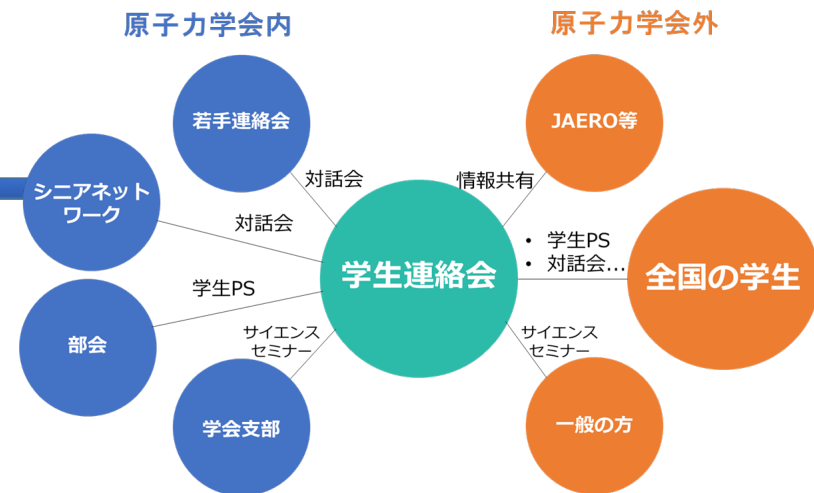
原子力学会内

原子力学会外

若手連絡会

JAERO等

シニアネットワーク

対話会

情報共有

対話会

• 学生PS
• 対話会…

学生連絡会

全国の学生

学生PS

部会

サイエンスセミナー

サイエンスセミナー

学会支部

一般の方